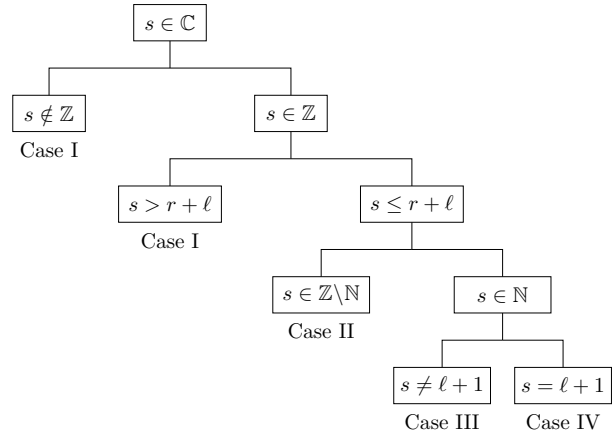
$s \in \mathbb{C}$

$s \notin \mathbb{Z}$
Case I

$s \in \mathbb{Z}$

$s > r + \ell$
Case I

$s \leq r + \ell$

$s \in \mathbb{Z} \backslash \mathbb{N}$
Case II

$s \in \mathbb{N}$

$s \neq \ell + 1$
Case III

$s = \ell + 1$
Case IV